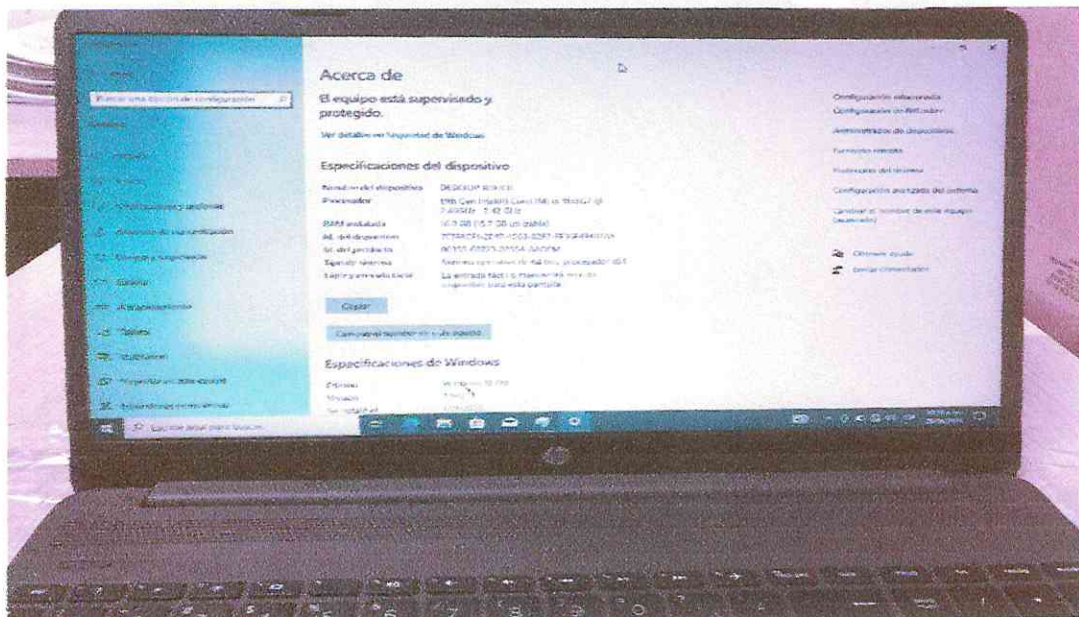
Buscar una opción de configuración

Acerca de

El equipo está supervisado y protegido.

Ver detalles en Seguridad de Windows

Especificaciones del dispositivo

Nombre del dispositivo DESKTOP-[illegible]
Procesador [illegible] Gen Intel(R) Core(TM) i5-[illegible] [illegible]
RAM instalada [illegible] GB ([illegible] GB utilizable)
Id. del dispositivo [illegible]
Id. del producto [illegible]
Tipo de sistema Sistema operativo de 64 bits, procesador x64
Lápiz y entrada táctil La entrada táctil o manuscrita no está disponible para esta pantalla

Copiar

Cambiar el nombre de este equipo

Especificaciones de Windows

Edición Windows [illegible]
Versión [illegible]
Se instaló el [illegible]

Configuración relacionada
Configuración de BitLocker
Administrador de dispositivos
Escritorio remoto
Protección del sistema
Configuración avanzada del sistema
Cambiar el nombre de este equipo (avanzado)

Obtener ayuda
Enviar comentarios

Personalización
Aplicaciones
Cuentas
Hora e idioma
Juegos
Accesibilidad
Búsqueda
Privacidad
Actualización y seguridad

Escribe aquí para buscar

hp